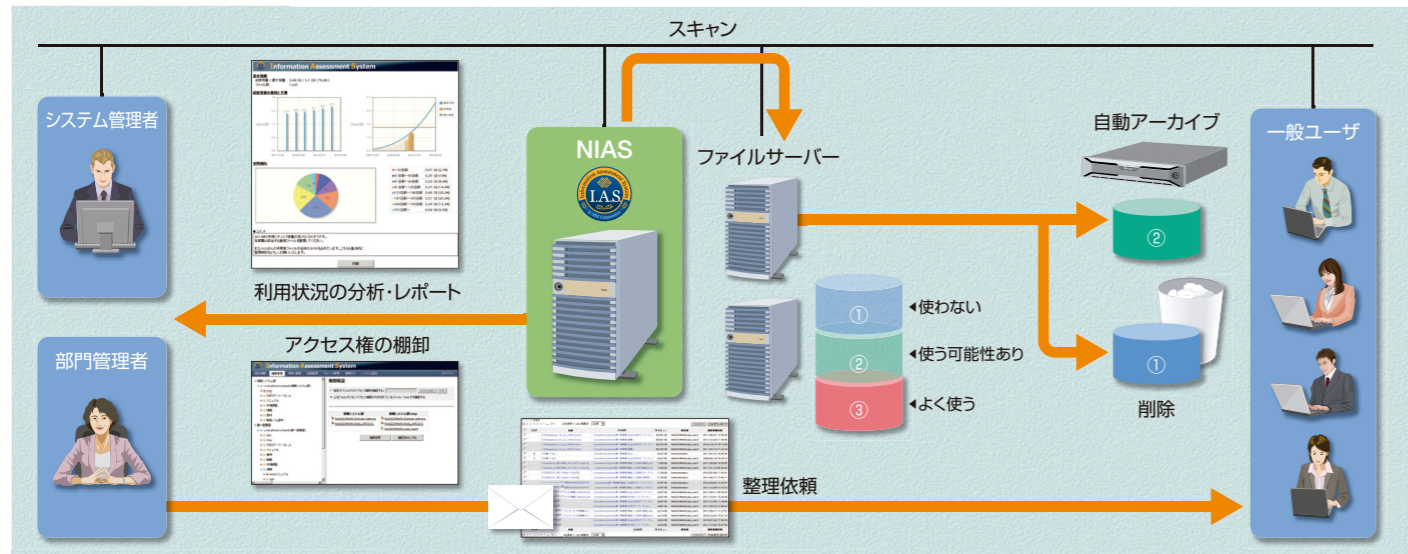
スキャン

システム管理者

Information Assessment System

NIAS

I.A.S.

ファイルサーバー

自動アーカイブ

一般ユーザ

②

①

②

③

◀使わない

◀使う可能性あり

◀よく使う

①

削除

利用状況の分析・レポート

アクセス権の棚卸

部門管理者

Information Assessment System

整理依頼